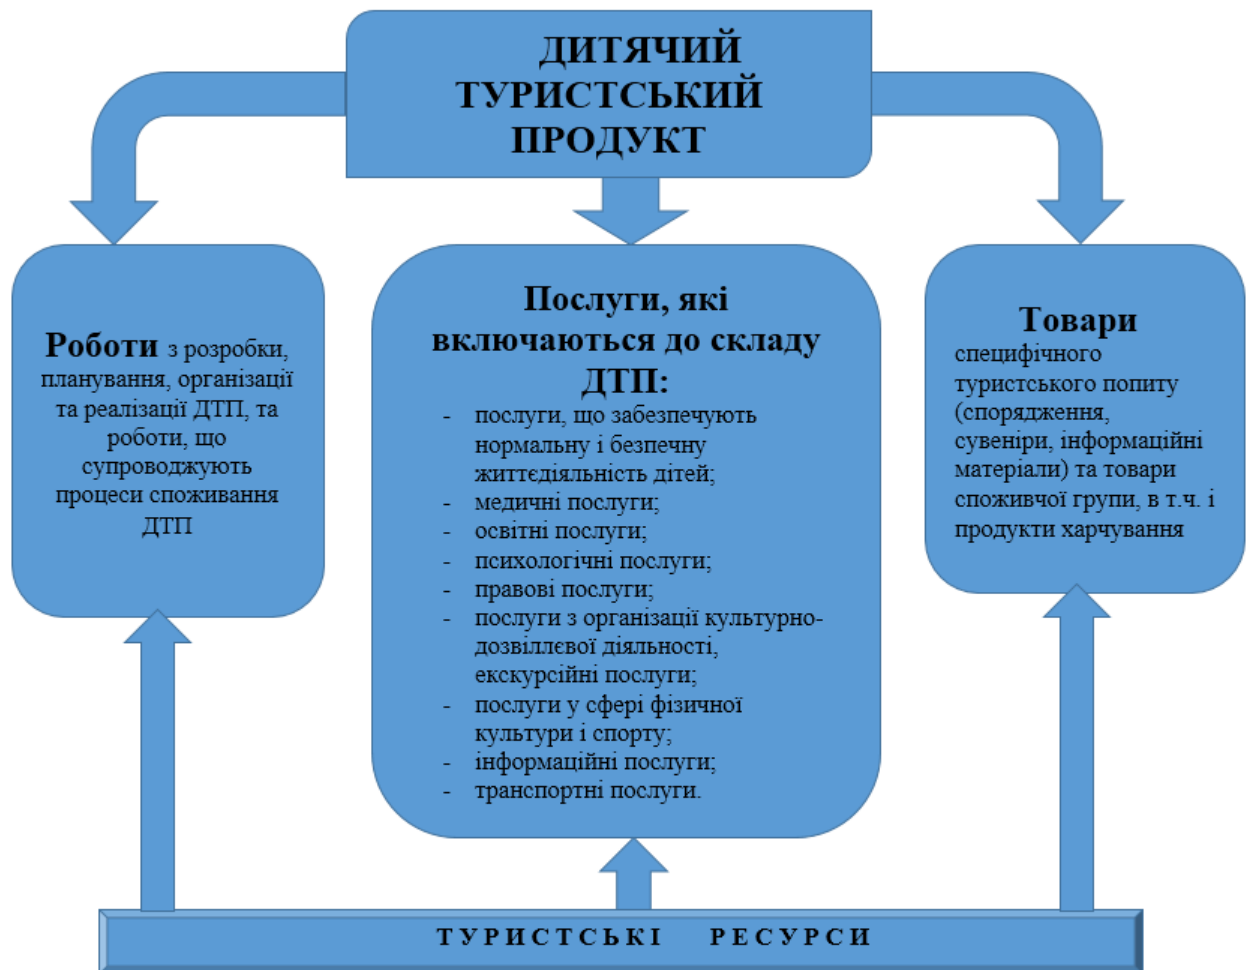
ДИТЯЧИЙ ТУРИСТСЬКИЙ ПРОДУКТ

Роботи з розробки, планування, організації та реалізації ДТП, та роботи, що супроводжують процеси споживання ДТП

Послуги, які включаються до складу ДТП:
- послуги, що забезпечують нормальну і безпечну життєдіяльність дітей;
- медичні послуги;
- освітні послуги;
- психологічні послуги;
- правові послуги;
- послуги з організації культурно-дозвіллєвої діяльності, екскурсійні послуги;
- послуги у сфері фізичної культури і спорту;
- інформаційні послуги;
- транспортні послуги.

Товари специфічного туристського попиту (спорядження, сувеніри, інформаційні матеріали) та товари споживчої групи, в т.ч. і продукти харчування

ТУРИСТСЬКІ РЕСУРСИ